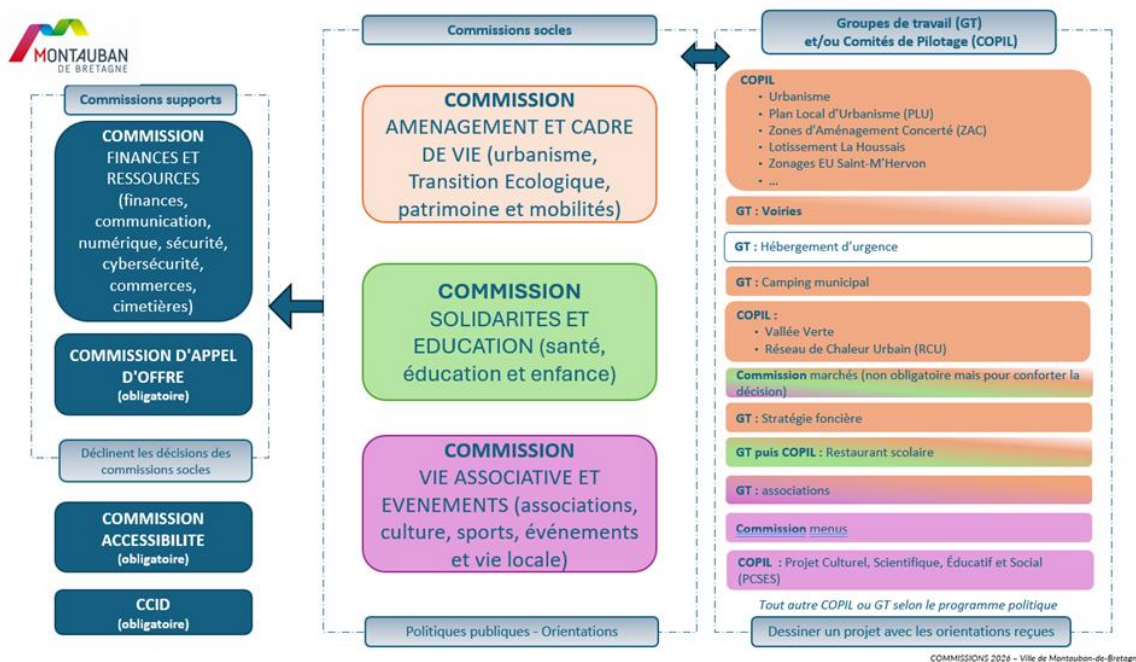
MONTAUBAN DE BRETAGNE

Commissions supports

COMMISSION FINANCES ET RESSOURCES (finances, communication, numérique, sécurité, cybersécurité, commerces, cimetières)

COMMISSION D'APPEL D'OFFRE (obligatoire)

Déclinent les décisions des commissions socles

COMMISSION ACCESSIBILITE (obligatoire)

CCID (obligatoire)

Commissions socles

COMMISSION AMENAGEMENT ET CADRE DE VIE (urbanisme, Transition Ecologique, patrimoine et mobilités)

COMMISSION SOLIDARITES ET EDUCATION (santé, éducation et enfance)

COMMISSION VIE ASSOCIATIVE ET EVENEMENTS (associations, culture, sports, événements et vie locale)

Politiques publiques - Orientations

Groupes de travail (GT) et/ou Comités de Pilotage (COPIL)

COPIL
• Urbanisme
• Plan Local d'Urbanisme (PLU)
• Zones d'Aménagement Concerté (ZAC)
• Lotissement La Houssais
• Zonages EU Saint-M'Hervon
• ...

GT : Voiries

GT : Hébergement d'urgence

GT : Camping municipal

COPIL :
• Vallée Verte
• Réseau de Chaleur Urbain (RCU)

Commission marchés (non obligatoire mais pour conforter la décision)

GT : Stratégie foncière

GT puis COPIL : Restaurant scolaire

GT : associations

Commission menus

COPIL : Projet Culturel, Scientifique, Éducatif et Social (PCSES)

Tout autre COPIL ou GT selon le programme politique

Dessiner un projet avec les orientations reçues

COMMISSIONS 2026 - Ville de Montauban-de-Bretagn